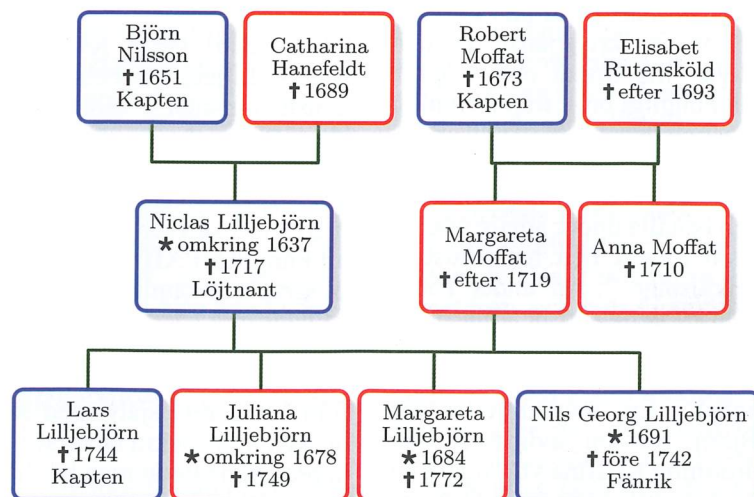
Björn Nilsson
† 1651
Kapten

Catharina Hanefeldt
† 1689

Robert Moffat
† 1673
Kapten

Elisabet Rutensköld
† efter 1693

Niclas Lilljebjörn
* omkring 1637
† 1717
Löjtnant

Margareta Moffat
† efter 1719

Anna Moffat
† 1710

Lars Lilljebjörn
† 1744
Kapten

Juliana Lilljebjörn
* omkring 1678
† 1749

Margareta Lilljebjörn
* 1684
† 1772

Nils Georg Lilljebjörn
* 1691
† före 1742
Fänrik